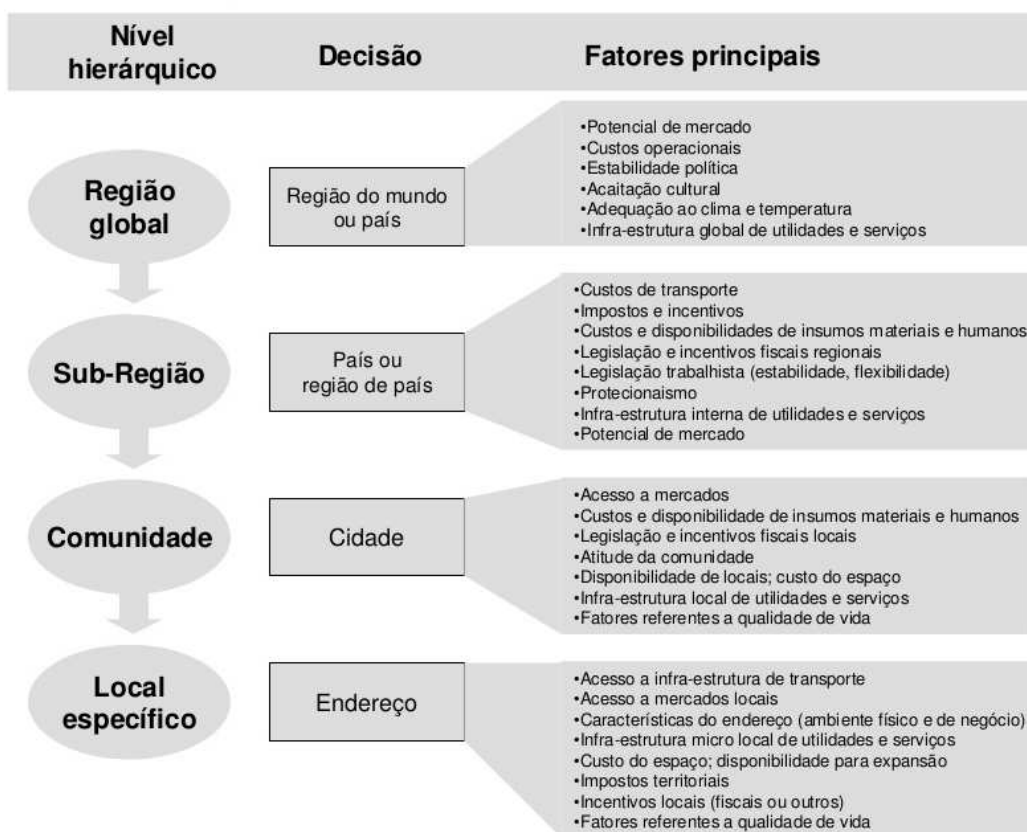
Nível hierárquico

Decisão

Fatores principais

Região global

Região do mundo ou país

•Potencial de mercado
•Custos operacionais
•Estabilidade política
•Acaitação cultural
•Adequação ao clima e temperatura
•Infra-estrutura global de utilidades e serviços

Sub-Região

País ou região de país

•Custos de transporte
•Impostos e incentivos
•Custos e disponibilidades de insumos materiais e humanos
•Legislação e incentivos fiscais regionais
•Legislação trabalhista (estabilidade, flexibilidade)
•Protecionaismo
•Infra-estrutura interna de utilidades e serviços
•Potencial de mercado

Comunidade

Cidade

•Acesso a mercados
•Custos e disponibilidade de insumos materiais e humanos
•Legislação e incentivos fiscais locais
•Atitude da comunidade
•Disponibilidade de locais; custo do espaço
•Infra-estrutura local de utilidades e serviços
•Fatores referentes a qualidade de vida

Local específico

Endereço

•Acesso a infra-estrutura de transporte
•Acesso a mercados locais
•Características do endereço (ambiente físico e de negócio)
•Infra-estrutura micro local de utilidades e serviços
•Custo do espaço; disponibilidade para expansão
•Impostos territoriais
•Incentivos locais (fiscais ou outros)
•Fatores referentes a qualidade de vida